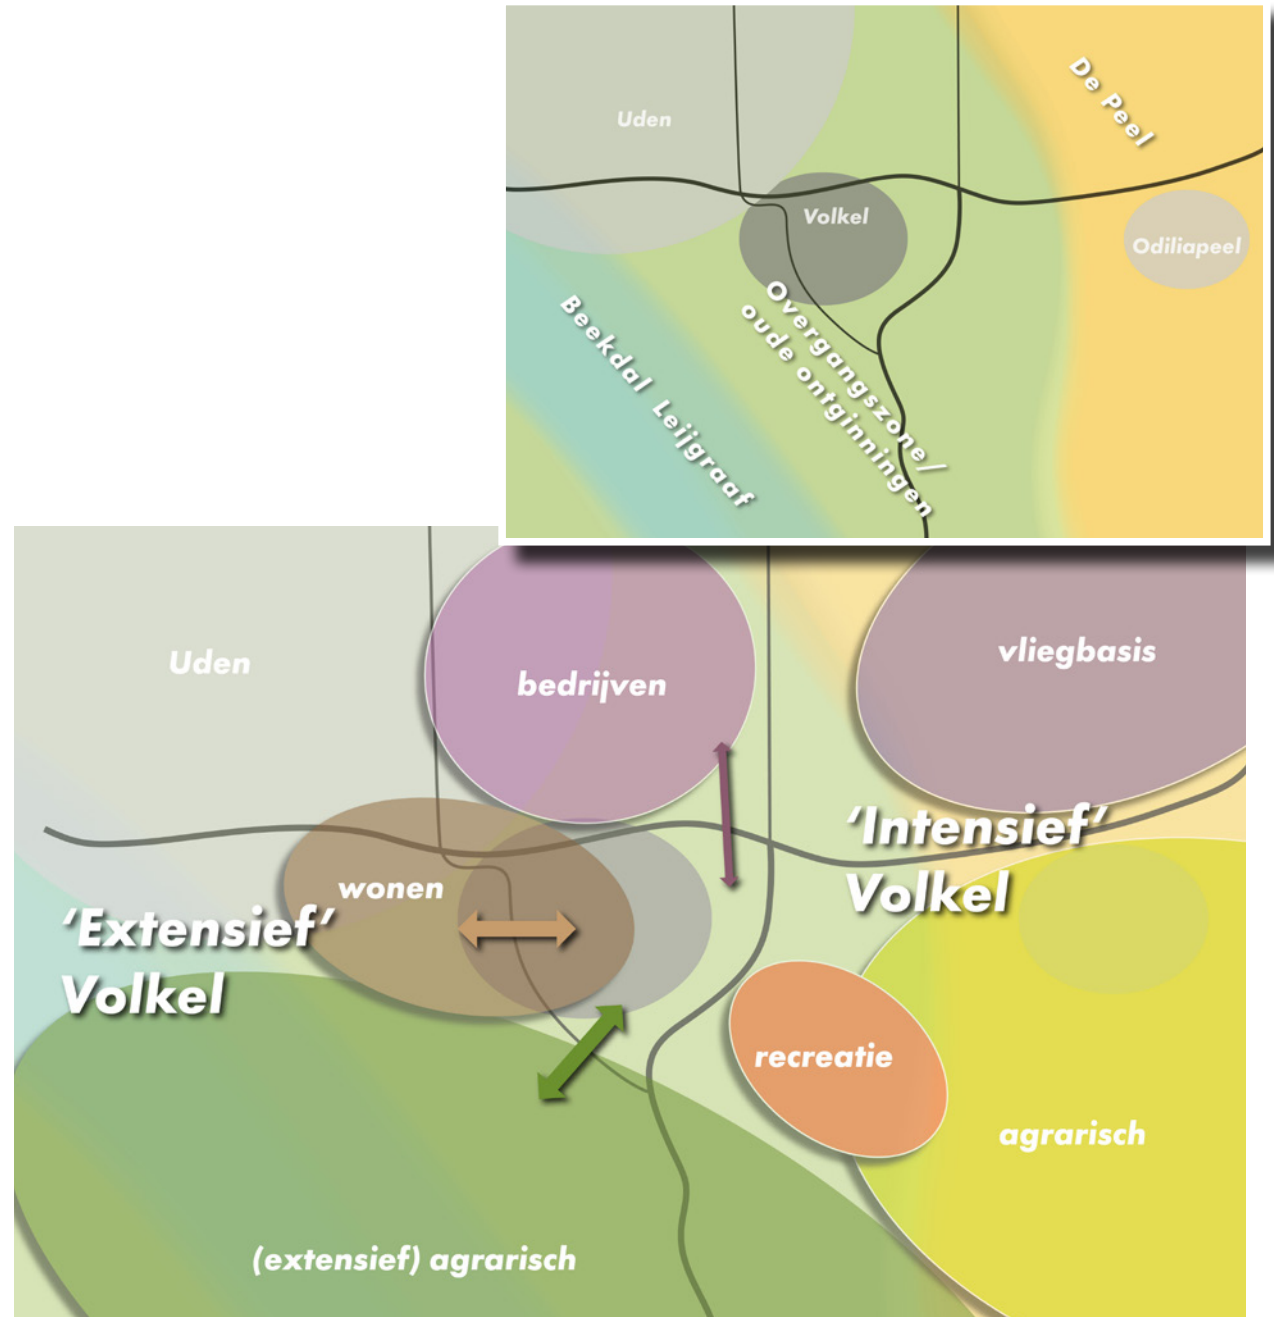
Uden

De Peel

Volkel

Odiliapeel

Beekdal Leijgraaf

Overgangszone/ oude ontginningen

Uden

bedrijven

vliegbasis

'Intensief' Volkel

wonen

'Extensief' Volkel

recreatie

agrarisch

(extensief) agrarisch